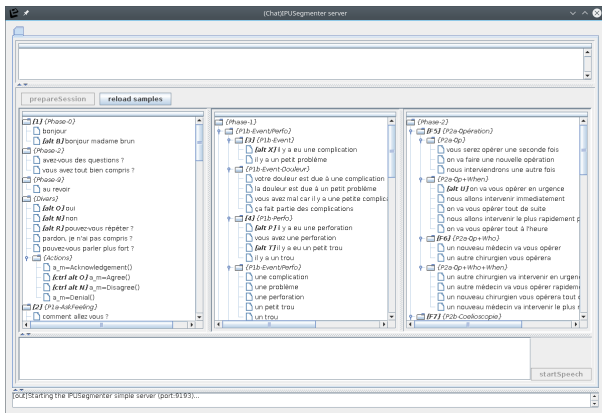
(Chat)IPUSegmenter server

prepareSession
reload samples

[1] (Phase-0)
bonjour
[alt B] bonjour madame brun
(Phase-2)
avez-vous des questions ?
vous avez tout bien compris ?
(Phase-9)
au revoir
(Divers)
[alt O] oui
[alt N] non
[alt R] pouvez-vous répéter ?
pardon, je n'ai pas compris ?
pouvez-vous parler plus fort ?
(Actions)
a_m=Acknowledge()
[ctrl alt O] a_m=Agree()
[ctrl alt N] a_m=Disagree()
a_m=Denial()
[2] (P1a-AskFeeling)
comment allez-vous ?

(Phase-1)
(P1b-Event/Perfo)
[3] (P1b-Event)
[alt X] il y a eu une complication
il y a un petit problème
(P1b-Event-Douleur)
votre douleur est due à une complication
la douleur est due à un petit problème
vous avez mal car il y a une petite complica
ça fait partie des complications
[4] (P1b-Perfo)
[alt P] il y a eu une perforation
vous avez une perforation
[alt T] il y a eu un petit trou
il y a un trou
(P1b-Event/Perfo)
une complication
un problème
une perforation
un petit trou
un trou

(Phase-2)
[5] (P2a-Opération)
(P2a-Op)
vous serez opérer une seconde fois
on va faire une nouvelle opération
nous interviendrons une autre fois
(P2a-Op+When)
[alt U] on va vous opérer en urgence
nous allons intervenir immédiatement
on va vous opérer tout de suite
nous allons intervenir le plus rapidement p
on va vous opérer tout à l'heure
[6] (P2a-Op+Who)
un nouveau médecin va vous opérer
un autre chirurgien vous opérera
(P2a-Op+Who+When)
un autre chirurgien va intervenir en urgen
un autre médecin va vous opérer rapidem
un nouveau chirurgien vous opérera tout
un nouveau médecin va intervenir le plus
[7] (P2b-Coelioscopie)

startSpeech

[out]Starting the IPUSegmenter simple server (port:9193)...